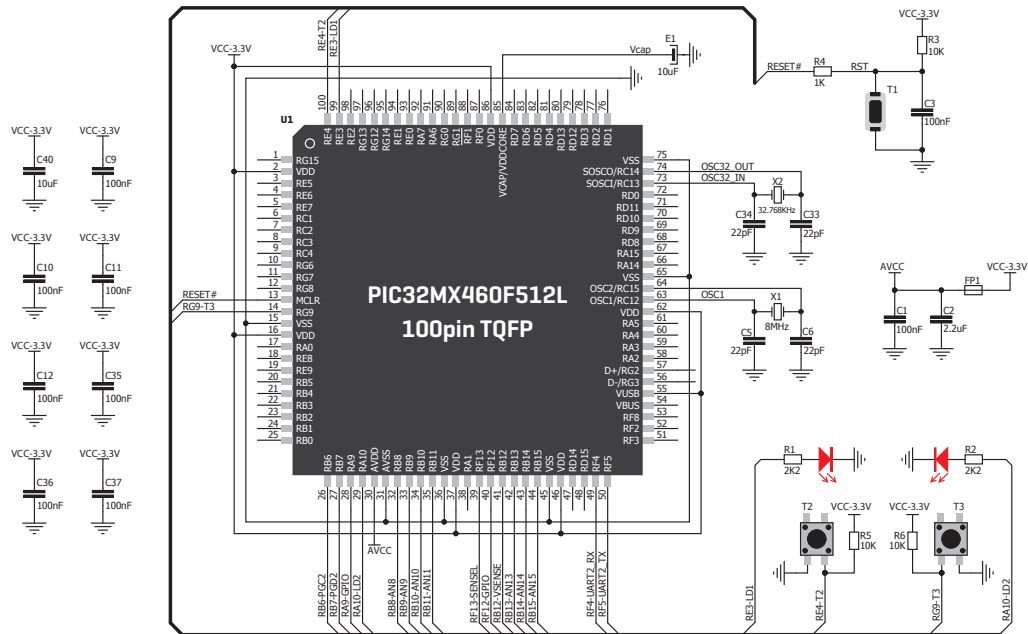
VCC-3.3V
C40
10uF
VCC-3.3V
C9
100nF
VCC-3.3V
C10
100nF
VCC-3.3V
C11
100nF
VCC-3.3V
C12
100nF
VCC-3.3V
C35
100nF
VCC-3.3V
C36
100nF
VCC-3.3V
C37
100nF

VCC-3.3V
RE4-T2
RE3-LD1
Vcap
E1
10uF
U1

100 99 98 97 96 95 94 93 92 91 90 89 88 87 86 85 84 83 82 81 80 79 78 77 76
RE4 RE3 RE2 RG13 RG12 RG14 RE1 RE0 RA7 RA6 RG0 RG1 RF1 RF0 VDD VCAP/VDDCORE RD7 RD6 RD5 RD4 RD13 RD12 RD3 RD2 RD1

1 RG15
2 VDD
3 RE5
4 RE6
5 RE7
6 RC1
7 RC2
8 RC3
9 RC4
10 RG6
11 RG7
12 RG8
13 MCLR
14 RG9
15 VSS
16 VDD
17 RA0
18 RE8
19 RE9
20 RB5
21 RB4
22 RB3
23 RB2
24 RB1
25 RB0

RESET#
RG9-T3

PIC32MX460F512L
100pin TQFP

VSS 75
SOSCO/RC14 74
SOSCI/RC13 73
RD0 72
RD11 71
RD10 70
RD9 69
RD8 68
RA15 67
RA14 66
VSS 65
OSC2/RC15 64
OSC1/RC12 63
VDD 62
RA5 61
RA4 60
RA3 59
RA2 58
D+/RG2 57
D-/RG3 56
VUSB 55
VBUS 54
RF8 53
RF2 52
RF3 51

RB6 RB7 RA9 RA10 AVDD AVSS RB8 RB9 RB10 RB11 VSS VDD RA1 RF13 RF12 RB12 RB13 RB14 RB15 VSS VDD RD14 RD15 RF4 RF5
26 27 28 29 30 31 32 33 34 35 36 37 38 39 40 41 42 43 44 45 46 47 48 49 50

AVCC
RB6-PGC2
RB7-PGD2
RA9-GPIO
RA10-LD2
RB8-AN8
RB9-AN9
RB10-AN10
RB11-AN11
RF13-SENSEL
RF12-GPIO
RB12-VSENSE
RB13-AN13
RB14-AN14
RB15-AN15
RF4-UART2_RX
RF5-UART2_TX

VCC-3.3V
R3
10K
RESET#
R4
1K
RST
T1
C3
100nF

OSC32_OUT
OSC32_IN
X2
32.768KHz
C34
22pF
C33
22pF

OSC1
X1
8MHz
C5
22pF
C6
22pF

AVCC
FP1
VCC-3.3V
C1
100nF
C2
2.2uF

R1
2K2
R2
2K2
T2
VCC-3.3V
R5
10K
VCC-3.3V
R6
10K
T3
RE3-LD1
RE4-T2
RG9-T3
RA10-LD2